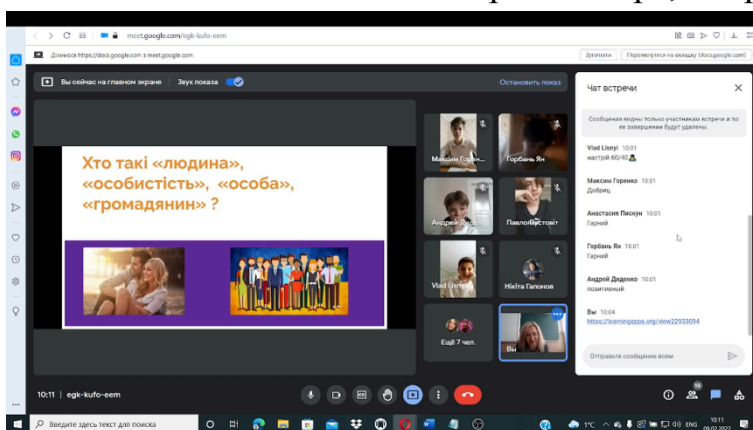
meet.google.com/egk-kufo-eem

Діловод https://docs.google.com · meet.google.com

Зупинити

Перемкнутися на вкладку (docs.google.com)

Вы сейчас на главном экране

Звук показа

Остановить показ

Хто такі «людина», «особистість», «особа», «громадянин» ?

Максим Горенко

Горбань Ян

Андрей Ди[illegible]

Павло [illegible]стовіт

Vlad Lisnyi

Нікіта Гапонов

Ещё 7 чел.

Вы

Чат встречи

Сообщения видны только участникам встречи и по ее завершении будут удалены.

Vlad Lisnyi 10:01
настрій 60/40

Максим Горенко 10:01
Добриц

Анастасия Пискун 10:01
Гарний

Горбань Ян 10:01
Гарний

Андрей Диденко 10:01
позитивний

Вы 10:04
https://learningapps.org/view22933094

Отправить сообщение всем

10:11 | egk-kufo-eem

Введите здесь текст для поиска

1°C ENG 10:11